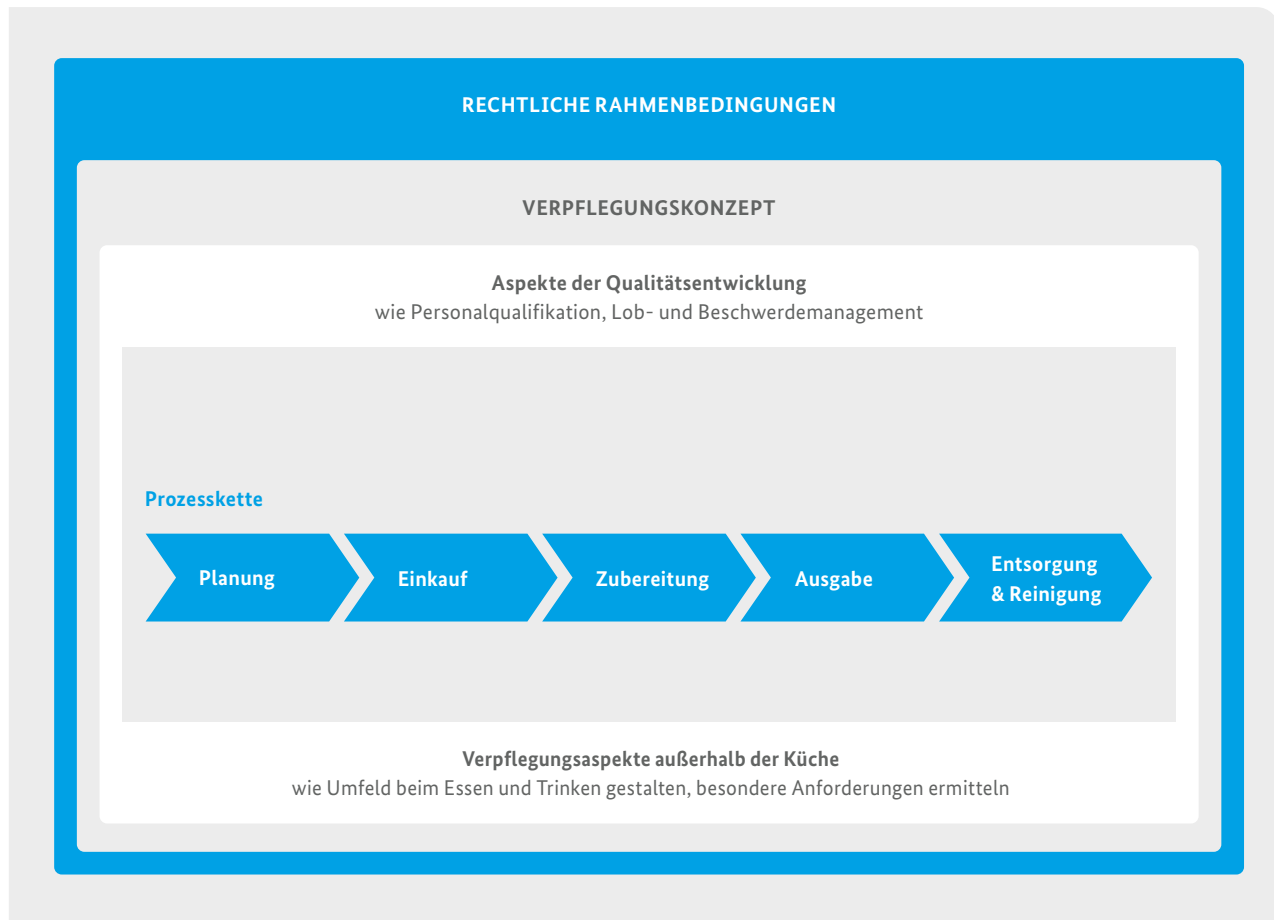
RECHTLICHE RAHMENBEDINGUNGEN

VERPFLEGUNGSKONZEPT

Aspekte der Qualitätsentwicklung
wie Personalqualifikation, Lob- und Beschwerdemanagement

Prozesskette

Planung

Einkauf

Zubereitung

Ausgabe

Entsorgung & Reinigung

Verpflegungsaspekte außerhalb der Küche
wie Umfeld beim Essen und Trinken gestalten, besondere Anforderungen ermitteln